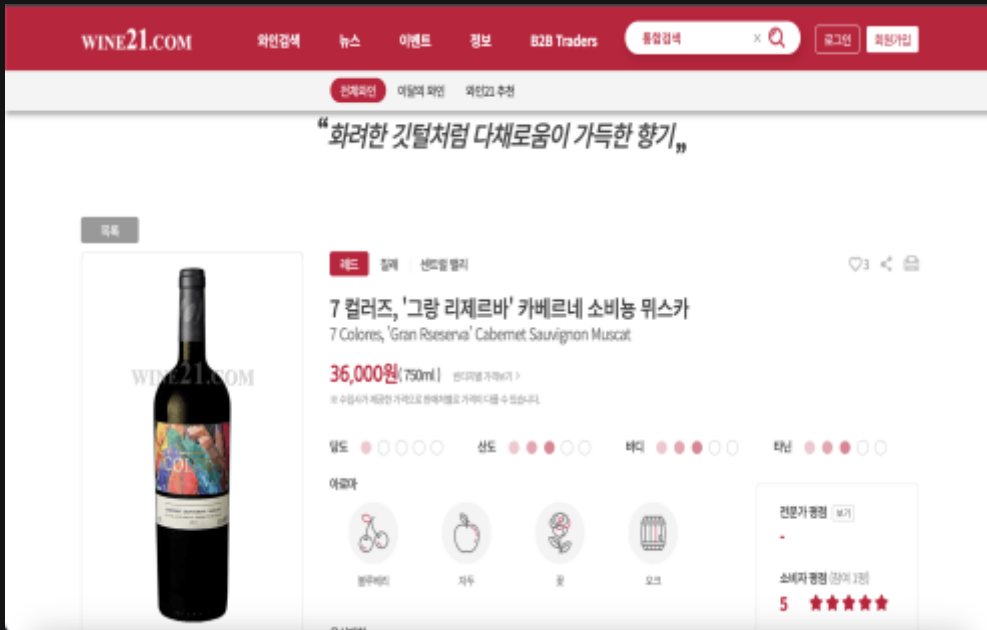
WINE21.COM 와인검색 뉴스 이벤트 정보 B2B Traders 통합검색 × 로그인 회원가입

전체와인 이달의 와인 와인21 추천

“화려한 깃털처럼 다채로움이 가득한 향기„

목록

WINE21.COM

레드 칠레 센트럴 밸리

♡3

7 컬러즈, '그랑 리제르바' 카베르네 소비뇽 뮈스카
7 Colores, 'Gran Rseserva' Cabernet Sauvignon Muscat

36,000원(750ml) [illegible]

※ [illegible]

당도 산도 바디 타닌

아로마

블루베리 자두 꽃 오크

전문가 평점 보기
-

소비자 평점 (참여 1명)
5 ★★★★★